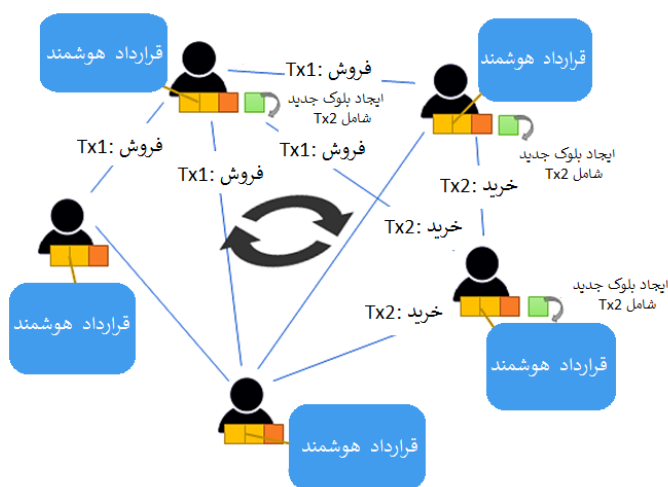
قرارداد هوشمند

قرارداد هوشمند

فروش :Tx1

ایجاد بلوک جدید
شامل Tx2

فروش :Tx1

فروش :Tx1

فروش :Tx1

ایجاد بلوک جدید
شامل Tx2

خرید :Tx2

خرید :Tx2

ایجاد بلوک جدید
شامل Tx2

قرارداد هوشمند

خرید :Tx2

قرارداد هوشمند

قرارداد هوشمند